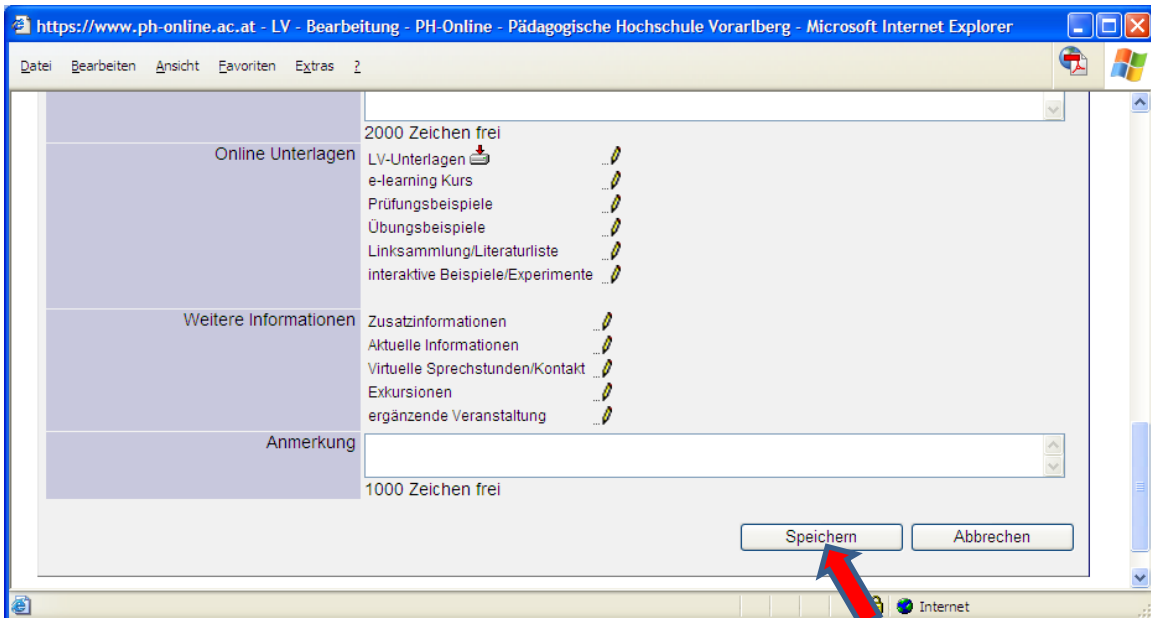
https://www.ph-online.ac.at - LV - Bearbeitung - PH-Online - Pädagogische Hochschule Vorarlberg - Microsoft Internet Explorer

Datei Bearbeiten Ansicht Favoriten Extras ?

2000 Zeichen frei

| | |
|---|---|
| Online Unterlagen | LV-Unterlagen<br>e-learning Kurs<br>Prüfungsbeispiele<br>Übungsbeispiele<br>Linksammlung/Literaturliste<br>interaktive Beispiele/Experimente |
| Weitere Informationen | Zusatzinformationen<br>Aktuelle Informationen<br>Virtuelle Sprechstunden/Kontakt<br>Exkursionen<br>ergänzende Veranstaltung |
| Anmerkung | 1000 Zeichen frei |

Speichern Abbrechen

Internet